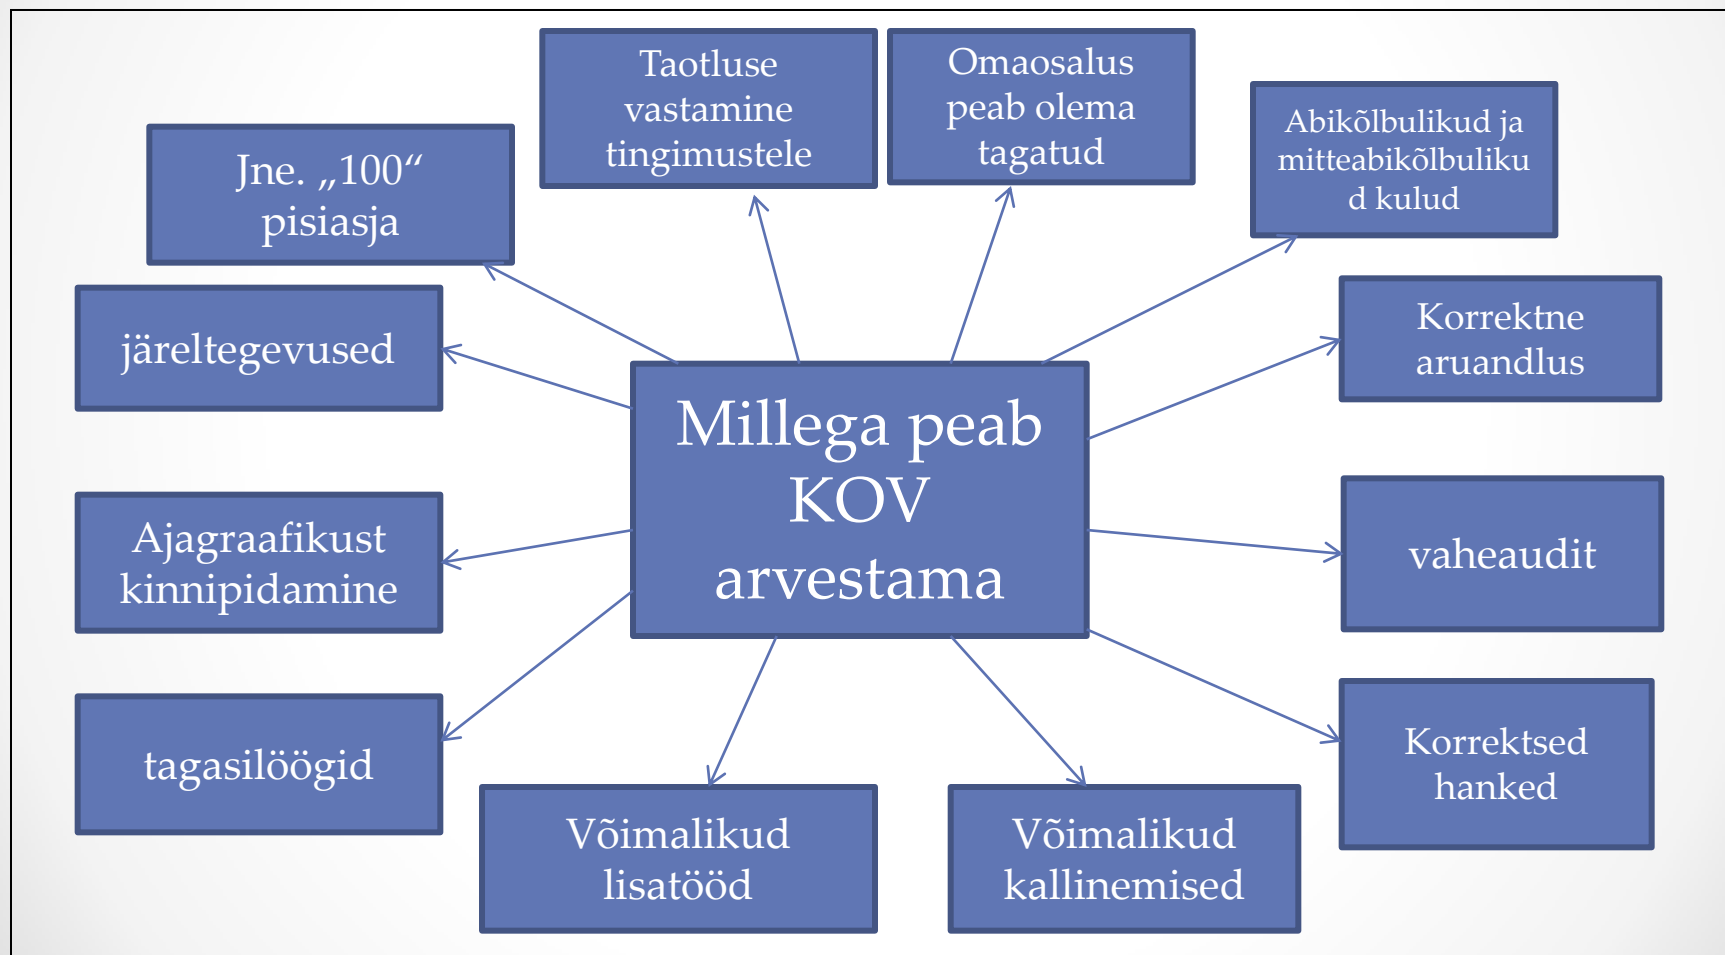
Millega peab KOV arvestama

Jne. „100“ pisiasja

Taotluse vastamine tingimustele

Omaosalus peab olema tagatud

Abikõlbulikud ja mitteabikõlbulikud kulud

järeltegevused

Korrektne aruandlus

Ajagraafikust kinnipidamine

vaheaudit

tagasilöögid

Korrektsed hanked

Võimalikud lisatööd

Võimalikud kallinemised